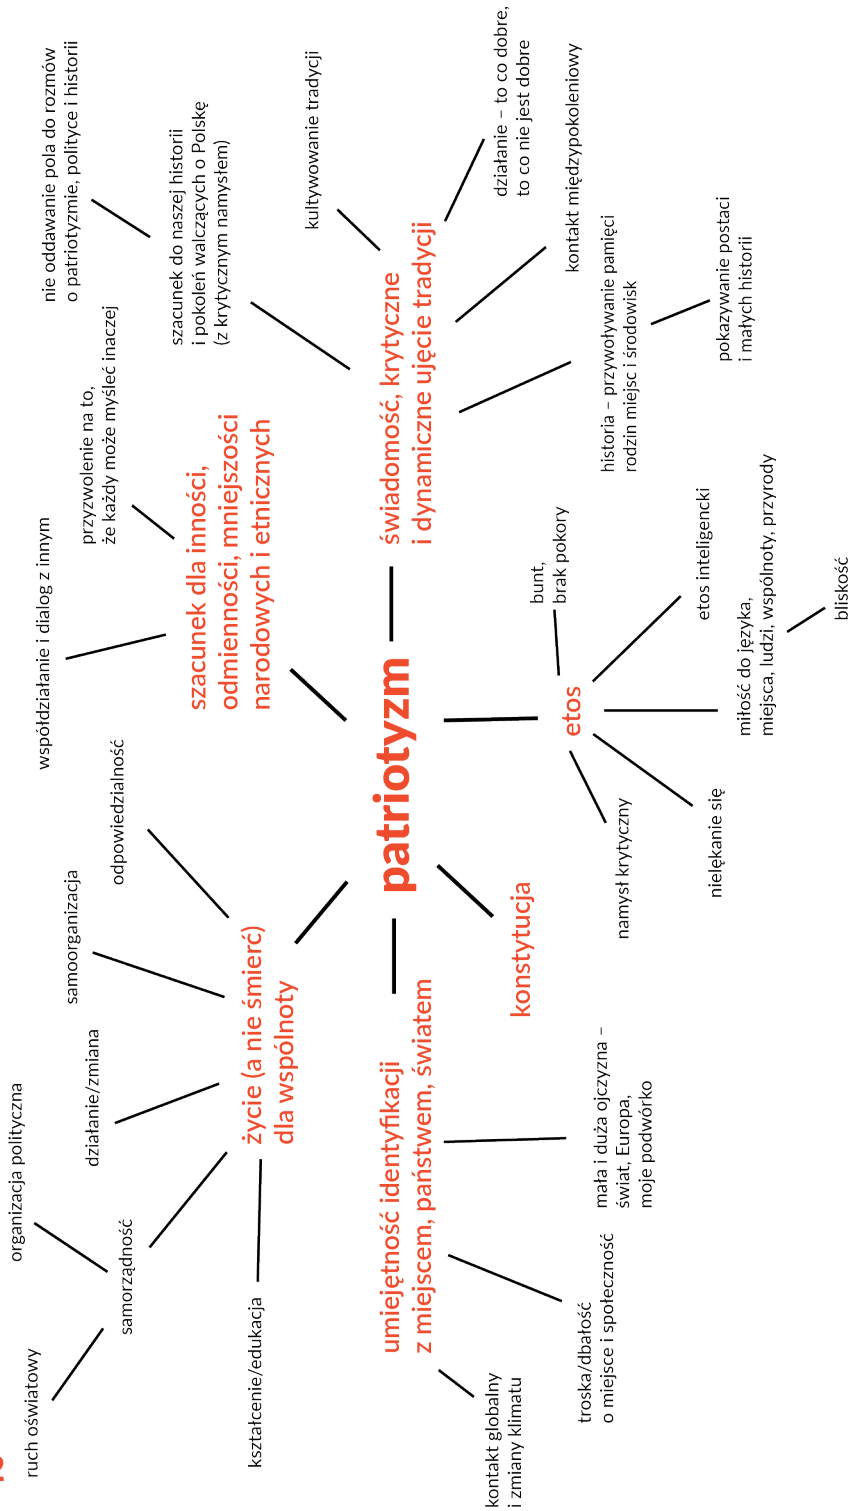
patriotyzm

szacunek dla inności, odmienności, mniejszości narodowych i etnicznych

współdziałanie i dialog z innym

przyzwolenie na to, że każdy może myśleć inaczej

świadomość, krytyczne i dynamiczne ujęcie tradycji

nie oddawanie pola do rozmów o patriotyzmie, polityce i historii

szacunek do naszej historii i pokoleń walczących o Polskę (z krytycznym namysłem)

kultywowanie tradycji

działanie – to co dobre, to co nie jest dobre

kontakt międzypokoleniowy

historia – przywoływanie pamięci rodzin miejsc i środowisk

pokazywanie postaci i małych historii

etos

bunt, brak pokory

etos inteligencki

miłość do języka, miejsca, ludzi, wspólnoty, przyrody

bliskość

nielękanie się

namysł krytyczny

konstytucja

życie (a nie śmierć) dla wspólnoty

odpowiedzialność

samoorganizacja

działanie/zmiana

samorządność

organizacja polityczna

ruch oświatowy

kształcenie/edukacja

umiejętność identyfikacji z miejscem, państwem, światem

mała i duża ojczyzna – świat, Europa, moje podwórko

troska/dbałość o miejsce i społeczność

kontakt globalny i zmiany klimatu